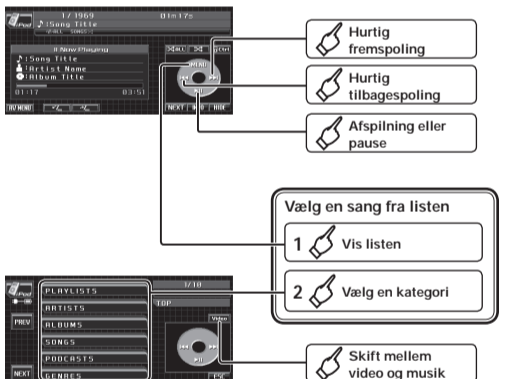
iPod 1/1969 01m17s
Song Title
ALL SONGS
Now Playing
Song Title
Artist Name
Album Title
01:17 03:51
MENU
AV MENU
NEXT HIDE

Hurtig fremspoling

Hurtig tilbagespoling

Afspilning eller pause

Vælg en sang fra listen

1 Vis listen

2 Vælg en kategori

iPod
1/10
TOP
PREV
PLAYLISTS
ARTISTS
ALBUMS
SONGS
PODCASTS
GENRES
NEXT
Video
ESC

Skift mellem video og musik